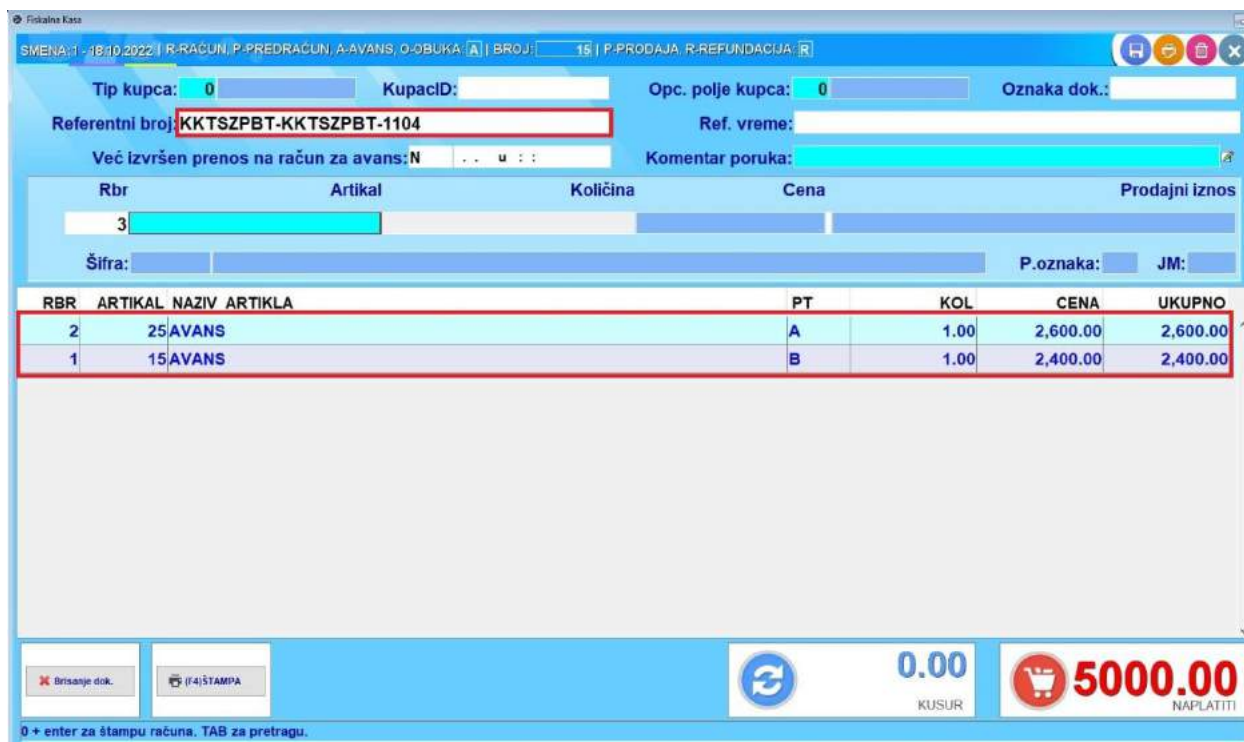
Fiskalna Kasa

SMENA: 1 - 18.10.2022 | R-RAČUN, P-PREDRAČUN, A-AVANS, O-OBUKA: A | BROJ: 15 | P-PRODAJA, R-REFUNDACIJA: R

Tip kupca: 0
KupacID:
Opc. polje kupca: 0
Oznaka dok.:
Referentni broj: KKTSZPBT-KKTSZPBT-1104
Ref. vreme:
Već izvršen prenos na račun za avans: N . . u : :
Komentar poruka:

Rbr Artikal Količina Cena Prodajni iznos
3
Šifra:
P.oznaka: JM:

| RBR | ARTIKAL | NAZIV ARTIKLA | PT | KOL | CENA | UKUPNO |
|---|---|---|---|---|---|---|
| 2 | 25 | AVANS | A | 1.00 | 2,600.00 | 2,600.00 |
| 1 | 15 | AVANS | B | 1.00 | 2,400.00 | 2,400.00 |

Brisanje dok.
(F4)ŠTAMPA
0.00
KUSUR
5000.00
NAPLATITI

0 + enter za štampu računa. TAB za pretragu.